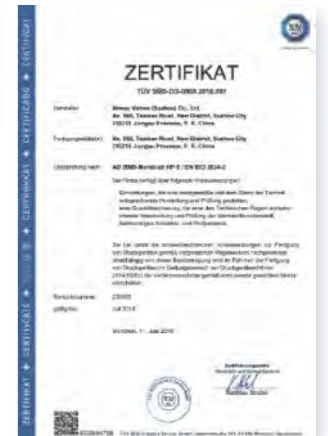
ZERTIFIKAT

TÜV SÜD-D3-0808.2018.001

Hersteller: Breuy Valves (Suzhou) Co., Ltd. No. 360, Tiantan Road, New District, Suzhou City 215219 Jiangsu Province, P. R. China

Fertigungsstätte(n): No. 360, Tiantan Road, New District, Suzhou City 215219 Jiangsu Province, P. R. China

Überprüfung nach: AD 2000-Merkblatt HP 0 / EN ISO 3834-2

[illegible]

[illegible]

Berichtnummer: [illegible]

gültig bis: Juli 2019

München, 1. Juli 2018

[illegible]

CERTIFICATE ◆ ZERTIFIKAT ◆ CERTIFICADO ◆ CERTIFICAT ◆ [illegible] ◆ CERTIFICATE ◆ ZERTIFIKAT

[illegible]